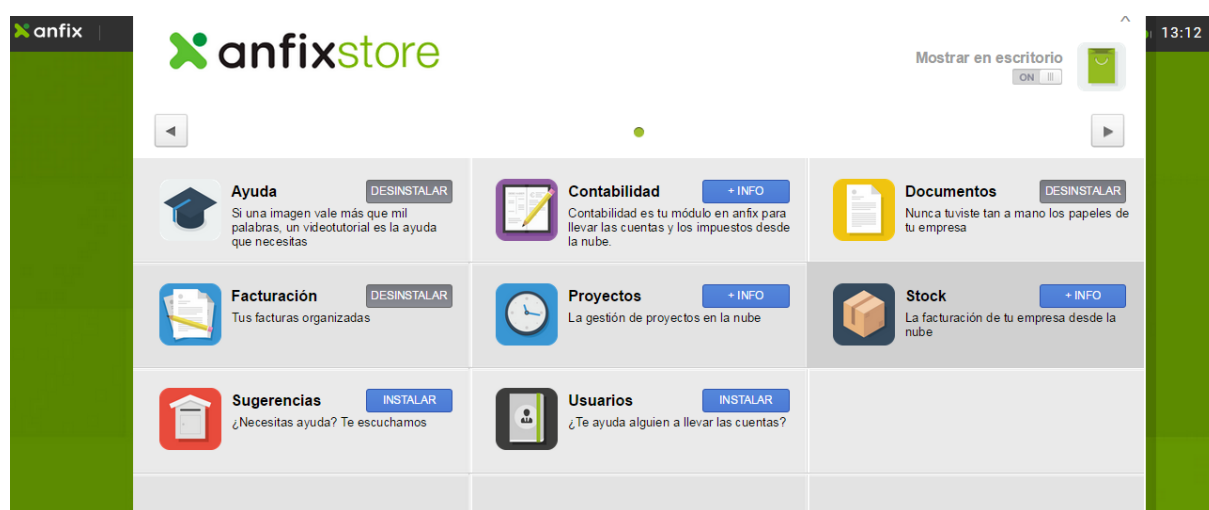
anfix

13:12

anfixstore

Mostrar en escritorio
ON

Ayuda
DESINSTALAR
Si una imagen vale más que mil palabras, un videotutorial es la ayuda que necesitas

Contabilidad
+ INFO
Contabilidad es tu módulo en anfix para llevar las cuentas y los impuestos desde la nube.

Documentos
DESINSTALAR
Nunca tuviste tan a mano los papeles de tu empresa

Facturación
DESINSTALAR
Tus facturas organizadas

Proyectos
+ INFO
La gestión de proyectos en la nube

Stock
+ INFO
La facturación de tu empresa desde la nube

Sugerencias
INSTALAR
¿Necesitas ayuda? Te escuchamos

Usuarios
INSTALAR
¿Te ayuda alguien a llevar las cuentas?